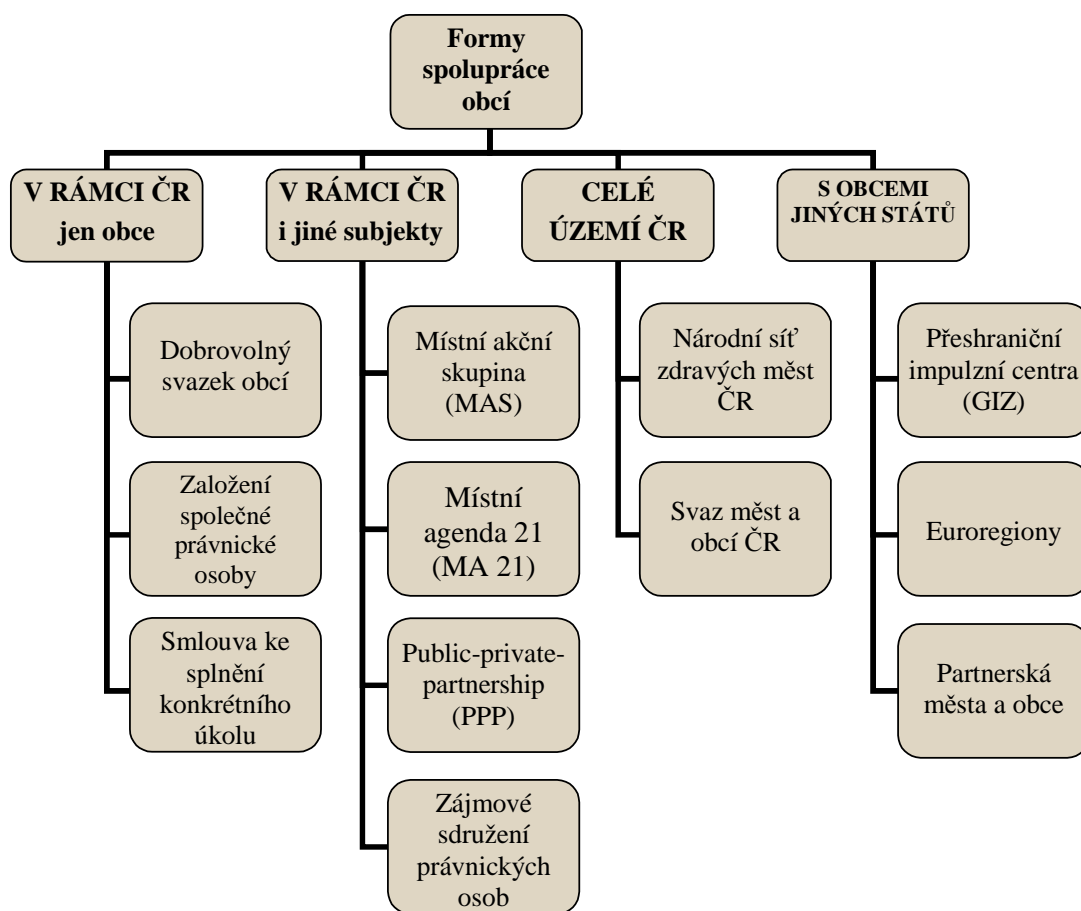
Formy spolupráce obcí

V RÁMCI ČR jen obce

Dobrovolný svazek obcí

Založení společné právnické osoby

Smlouva ke splnění konkrétního úkolu

V RÁMCI ČR i jiné subjekty

Místní akční skupina (MAS)

Místní agenda 21 (MA 21)

Public-private-partnership (PPP)

Zájmové sdružení právnických osob

CELÉ ÚZEMÍ ČR

Národní síť zdravých měst ČR

Svaz měst a obcí ČR

S OBCEMI JINÝCH STÁTŮ

Přeshraniční impulzní centra (GIZ)

Euroregiony

Partnerská města a obce